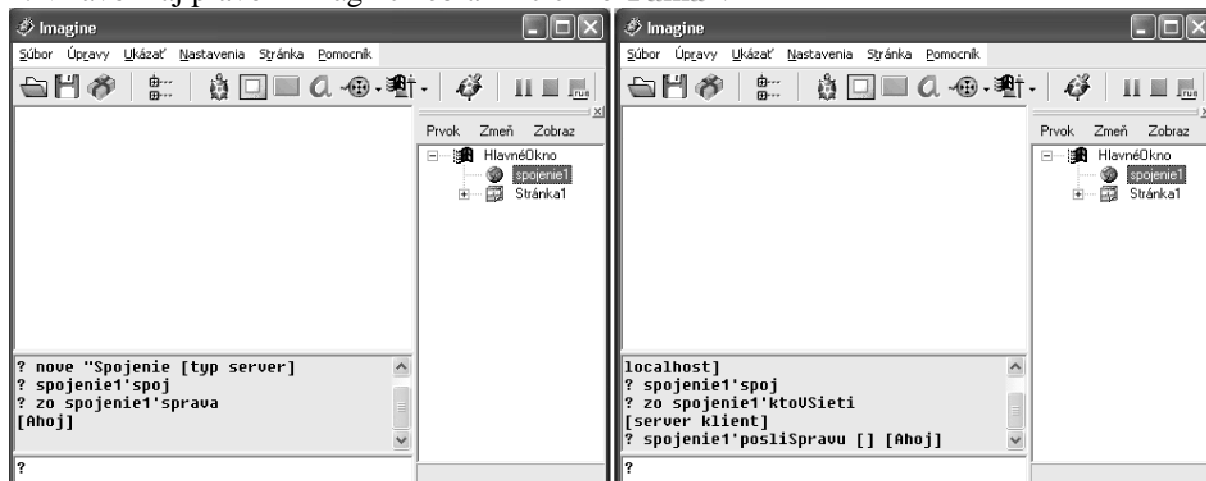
Imagine

Súbor Úpravy Ukázať Nastavenia Stránka Pomocník

Prvok Zmeň Zobraz

HlavnéOkno
spojenie1
Stránka1

? nove "Spojenie [typ server]
? spojenie1'spoj
? zo spojenie1'sprava
[Ahoj]

?

Imagine

Súbor Úpravy Ukázať Nastavenia Stránka Pomocník

Prvok Zmeň Zobraz

HlavnéOkno
spojenie1
Stránka1

localhost]
? spojenie1'spoj
? zo spojenie1'ktoVSieti
[server klient]
? spojenie1'posliSpravu [] [Ahoj]

?